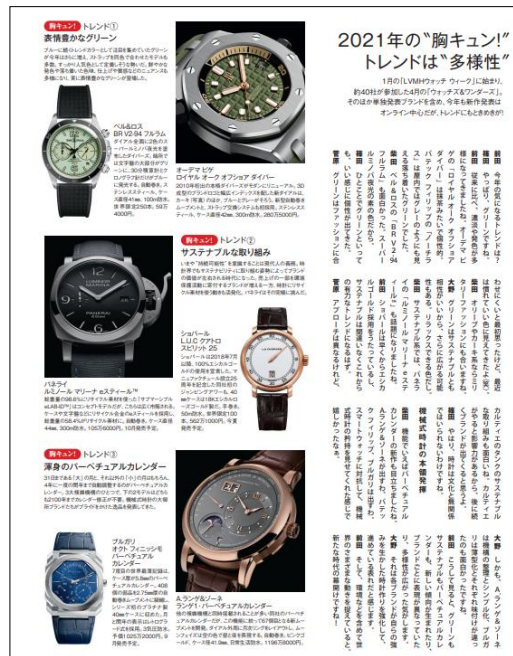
胸キュン! トレンド①
表情豊かなグリーン

グレーに続くトレンドカラーとして注目を集めているグリーンが今年はさらに増え、ストラップも同色で合わせたモデルも多数。すっかり人気色として定着し、静かなる存在感を放つ注目の色。

ベル&ロス
BR V2-94 ブルラム

オーデマ ピゲ
ロイヤル オーク オフショア ダイバー

胸キュン! トレンド②
サステナブルな取り組み

パネライ
ルミノール マリーナ eスティール™

ショパール
L.U.C クアトロ
スピリット 25

胸キュン! トレンド③
薄身のパーペチュアルカレンダー

ブルガリ
オクト フィニッシモ
パーペチュアル
カレンダー

A.ランゲ&ゾーネ
ランゲ1・パーペチュアル・カレンダー

2021年の"胸キュン!"
トレンドは"多様性"

今年の「LVMHウォッチ ウィーク」に始まり、約40社が参加した4月の「ウォッチズ&ワンダーズ」。そのほか単独発表ブランドを含め、今年も新作発表はオンライン中心だが、トレンドにもときめきが!

前田 今年の新作で気になるトレンドは?

菅原 グリーンはもはやトレンドというより定番カラーになりつつありますね。

前田 やはり、グリーンですね。

大野 しかも、A.ランゲ&ゾーネ、ブルガリのような薄型のパーペチュアルカレンダーも話題でした。

前田 そして、環境を配慮したサステナブルな取り組みも増えていますね。

機械式時計の本領発揮